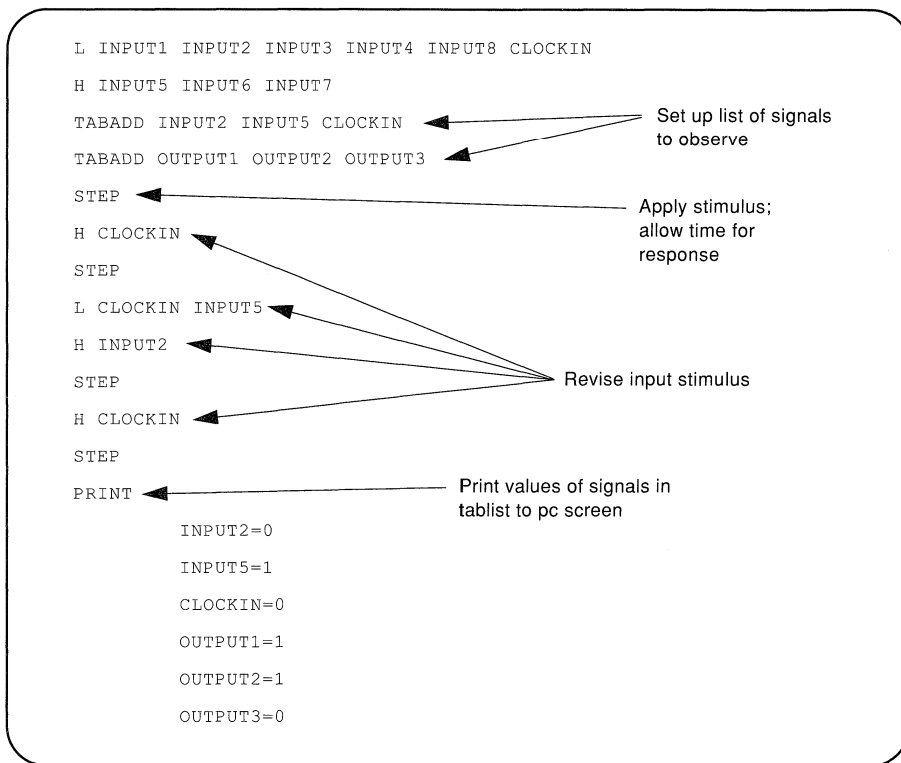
L INPUT1 INPUT2 INPUT3 INPUT4 INPUT8 CLOCKIN

H INPUT5 INPUT6 INPUT7

TABADD INPUT2 INPUT5 CLOCKIN

TABADD OUTPUT1 OUTPUT2 OUTPUT3

Set up list of signals to observe

STEP

Apply stimulus; allow time for response

H CLOCKIN

STEP

L CLOCKIN INPUT5

H INPUT2

STEP

H CLOCKIN

Revise input stimulus

STEP

PRINT

Print values of signals in tablist to pc screen

INPUT2=0

INPUT5=1

CLOCKIN=0

OUTPUT1=1

OUTPUT2=1

OUTPUT3=0